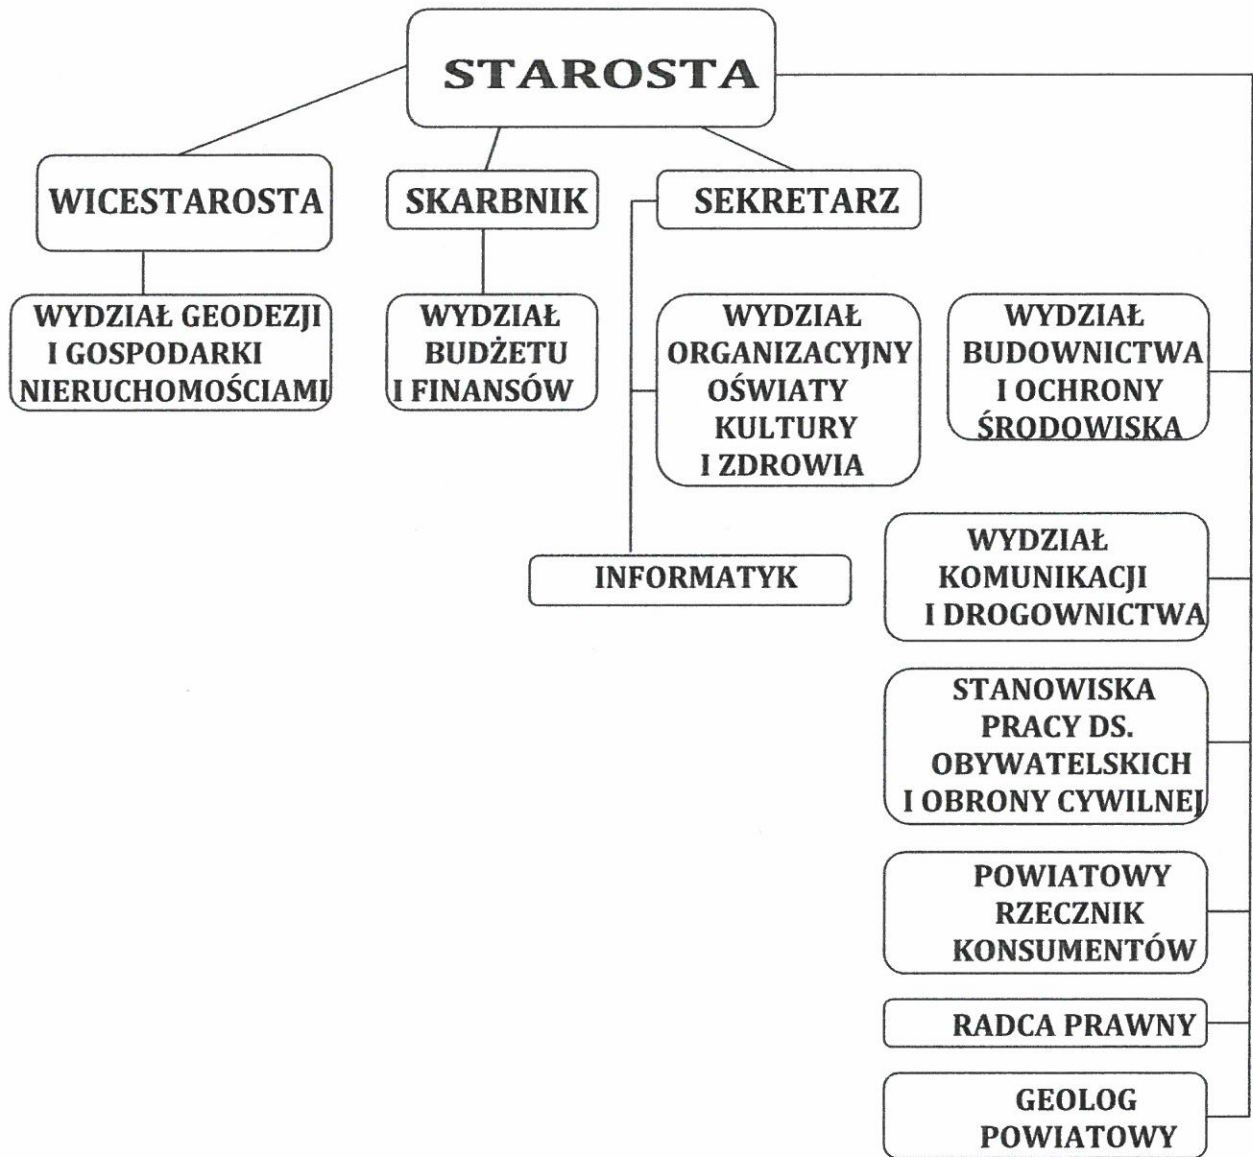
STAROSTA

WICESTAROSTA

SKARBNIK

SEKRETARZ

WYDZIAŁ GEODEZJI I GOSPODARKI NIERUCHOMOŚCIAMI

WYDZIAŁ BUDŻETU I FINANSÓW

WYDZIAŁ ORGANIZACYJNY OŚWIATY KULTURY I ZDROWIA

WYDZIAŁ BUDOWNICTWA I OCHRONY ŚRODOWISKA

INFORMATYK

WYDZIAŁ KOMUNIKACJI I DROGOWNICTWA

STANOWISKA PRACY DS. OBYWATELSKICH I OBRONY CYWILNEJ

POWIATOWY RZECZNIK KONSUMENTÓW

RADCA PRAWNY

GEOLOG POWIATOWY